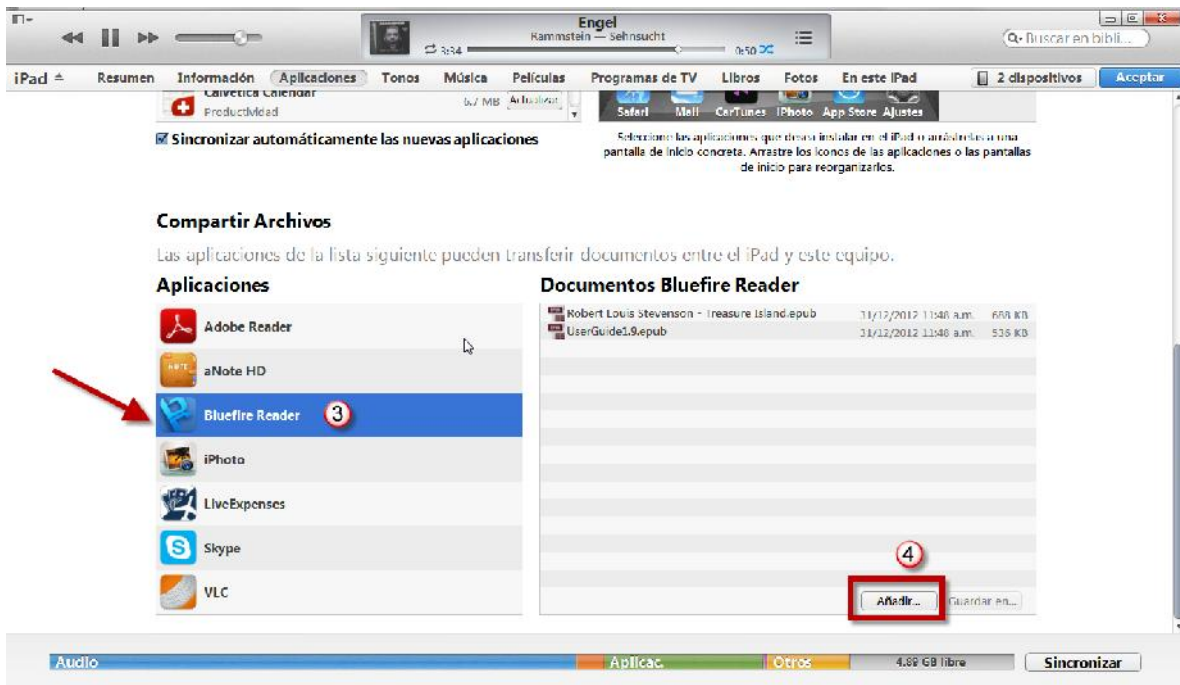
Engel
Rammstein — Sehnsucht
3:34 0:50
Buscar en bibli...

iPad Resumen Información Aplicaciones Tonos Música Películas Programas de TV Libros Fotos En este iPad 2 dispositivos Aceptar

Calvetica Calendar
Productividad 6,7 MB Actualizar

Safari Mail CarTunes iPhoto App Store Ajustes

Sincronizar automáticamente las nuevas aplicaciones

Seleccione las aplicaciones que desea instalar en el iPad o arrástrelas a una pantalla de inicio concreta. Arrastre los iconos de las aplicaciones o las pantallas de inicio para reorganizarlos.

Compartir Archivos

Las aplicaciones de la lista siguiente pueden transferir documentos entre el iPad y este equipo.

Aplicaciones

Adobe Reader
aNote HD
Bluefire Reader 3
iPhoto
LiveExpenses
Skype
VLC

Documentos Bluefire Reader

| | | |
|---|---|---|
| Robert Louis Stevenson - Treasure Island.epub | 31/12/2012 11:48 a.m. | 688 KB |
| UserGuide1.9.epub | 31/12/2012 11:48 a.m. | 536 KB |

4
Añadir... Guardar en...

Audio Aplicac. Otros 4,89 GB libre Sincronizar